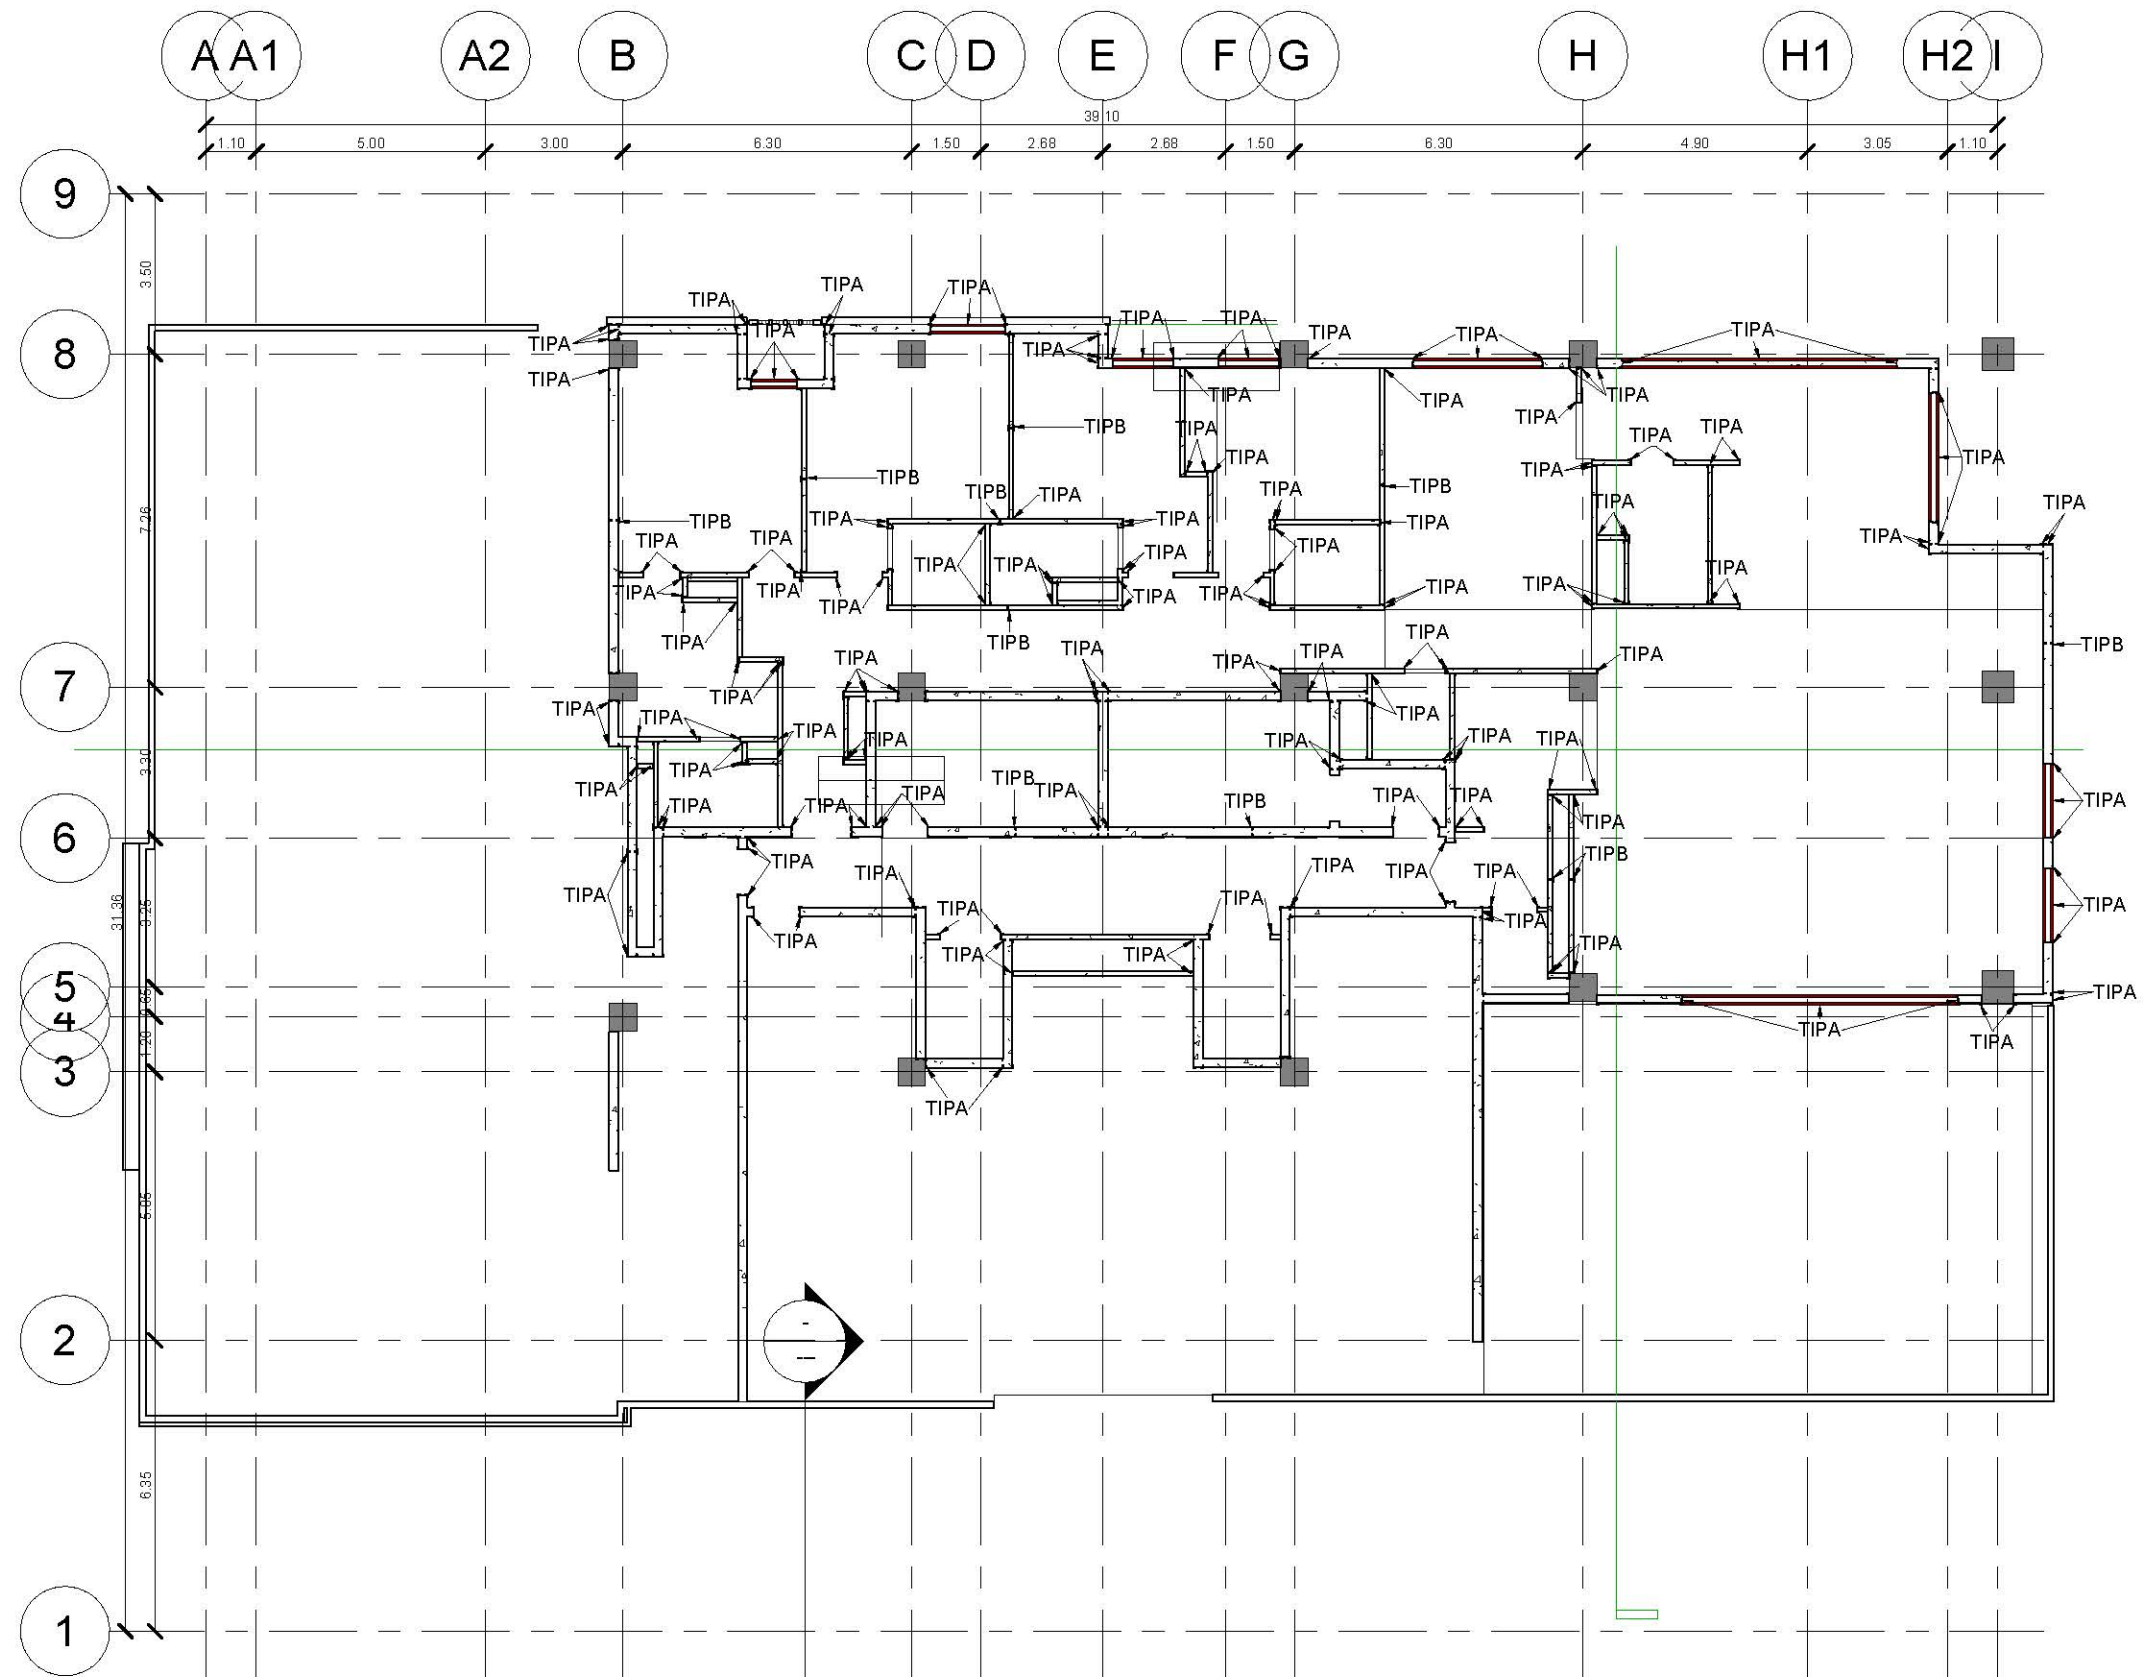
A A1 A2 B C D E F G H H1 H2 I

39.10

1.10 5.00 3.00 6.30 1.50 2.68 2.68 1.50 6.30 4.90 3.05 1.10

9
8
7
6
5
4
3
2
1

3.50
7.26
3.30
3.25
31.36
.65
1.20
5.85
6.35

TIPA TIPA TIPA TIPA TIPA TIPA TIPA TIPA TIPA TIPA TIPA TIPA
TIPA TIPA TIPB TIPA TIPA TIPA TIPA TIPA TIPB TIPA TIPA TIPA TIPA TIPA
TIPB TIPB TIPA TIPA TIPA TIPA TIPB TIPA TIPA TIPA TIPA TIPA TIPA
TIPA TIPA TIPA TIPA TIPA TIPA TIPA TIPA TIPA TIPA TIPA TIPA TIPA
TIPB TIPA TIPA TIPB TIPA TIPA TIPA TIPA TIPB
TIPA TIPA TIPA TIPA TIPA TIPA TIPA TIPA TIPA TIPA TIPA TIPA TIPA
TIPA TIPA TIPA TIPB TIPA TIPB TIPA TIPA TIPA TIPA TIPA
TIPA TIPA TIPA TIPA TIPA TIPA TIPA TIPB TIPA TIPA TIPA TIPA TIPA TIPA
TIPA TIPA TIPA TIPA TIPA TIPA TIPA